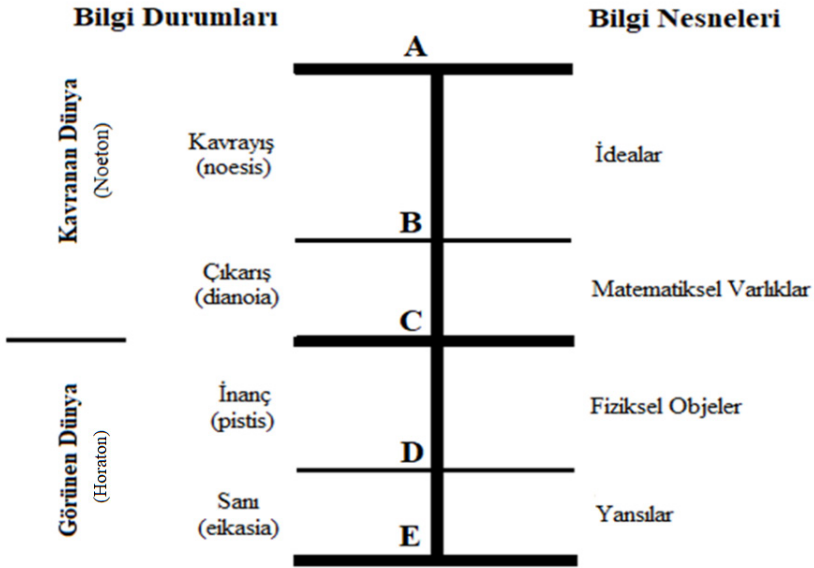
Bilgi Durumları

Bilgi Nesneleri

A

Kavranan Dünya (Noeton)

Kavrayış (noesis)

İdealar

B

Çıkarış (dianoia)

Matematiksel Varlıklar

C

Görünen Dünya (Horaton)

İnanç (pistis)

Fiziksel Objeler

D

Sanı (eikasia)

Yansılar

E